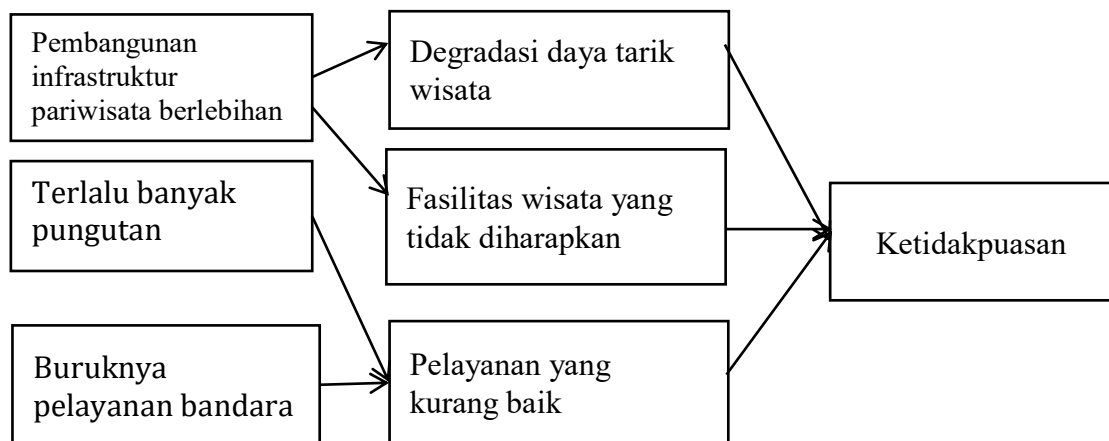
Pembangunan infrastruktur pariwisata berlebihan

Terlalu banyak pungutan

Buruknya pelayanan bandara

Degradasi daya tarik wisata

Fasilitas wisata yang tidak diharapkan

Pelayanan yang kurang baik

Ketidakpuasan